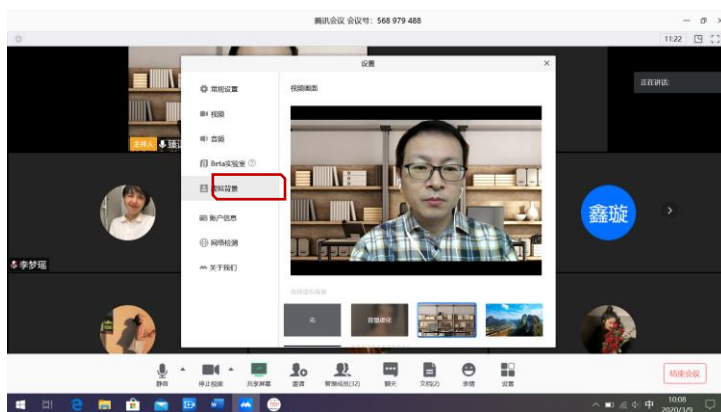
腾讯会议 会议号：568 979 488

11:22

正在讲话:

设置

常规设置

视频

音频

Beta实验室

虚拟背景

账户信息

网络检测

关于我们

视频画面

选择虚拟背景

无

背景虚化

主持人

李梦瑶

鑫璇

静音

停止视频

共享屏幕

邀请

管理成员(32)

聊天

文档(2)

表情

设置

结束会议

中

10:08
2020/3/9